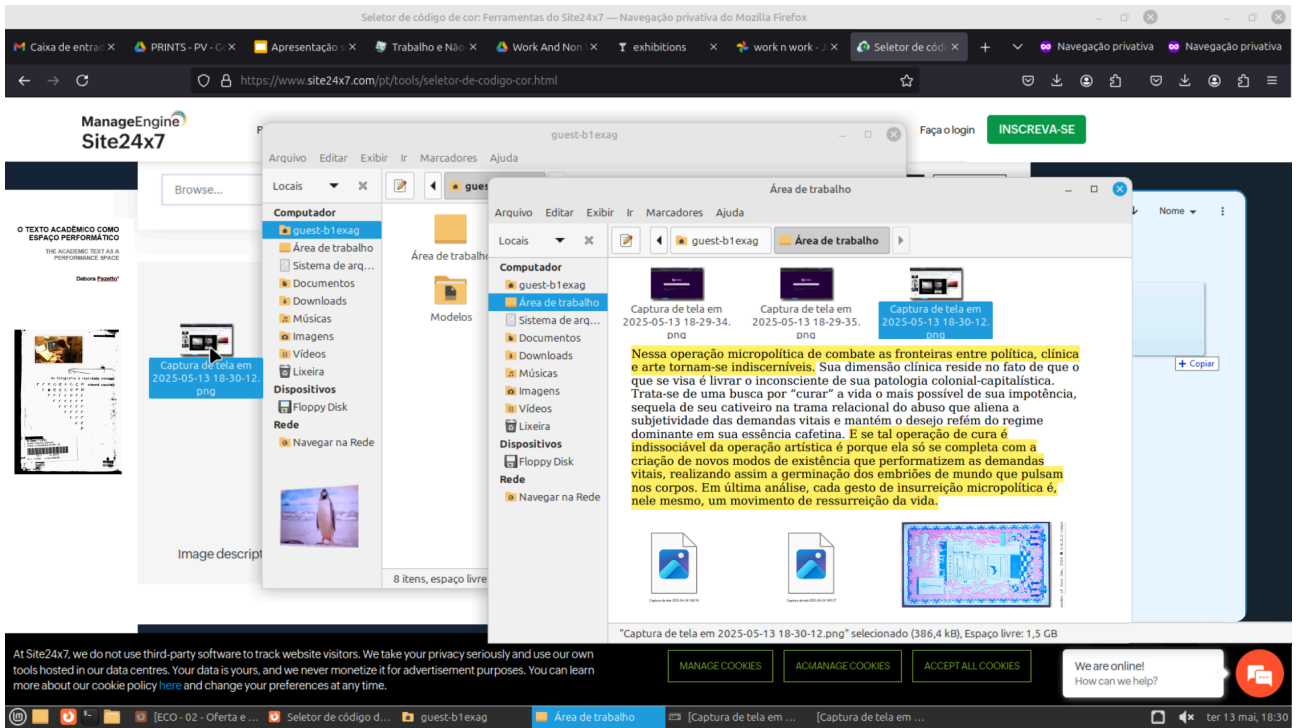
Seletor de código de cor: Ferramentas do Site24x7 — Navegação privativa do Mozilla Firefox

Caixa de entrad | PRINTS - PV - G | Apresentação | Trabalho e Não | Work And Non | exhibitions | work n work - J | Seletor de códi | Navegação privativa | Navegação privativa

https://www.site24x7.com/pt/tools/seletor-de-codigo-cor.html

ManageEngine Site24x7

Faça o login INSCREVA-SE

Browse...

O TEXTO ACADÊMICO COMO ESPAÇO PERFORMÁTICO

THE ACADEMIC TEXT AS A PERFORMANCE SPACE

Debora Pazetto

Captura de tela em 2025-05-13 18-30-12.png

Image descript

guest-b1exag

Arquivo Editar Exibir Ir Marcadores Ajuda

Locais

Computador
guest-b1exag
Área de trabalho
Sistema de arq...
Documentos
Downloads
Músicas
Imagens
Vídeos
Lixeira
Dispositivos
Floppy Disk
Rede
Navegar na Rede

Área de trabalho
Modelos

8 itens, espaço livre

Área de trabalho

Arquivo Editar Exibir Ir Marcadores Ajuda

Locais

guest-b1exag | Área de trabalho

Computador
guest-b1exag
Área de trabalho
Sistema de arq...
Documentos
Downloads
Músicas
Imagens
Vídeos
Lixeira
Dispositivos
Floppy Disk
Rede
Navegar na Rede

Captura de tela em 2025-05-13 18-29-34.png

Captura de tela em 2025-05-13 18-29-35.png

Captura de tela em 2025-05-13 18-30-12.png

Nessa operação micropolítica de combate as fronteiras entre política, clínica e arte tornam-se indiscerníveis. Sua dimensão clínica reside no fato de que se visa é livrar o inconsciente de sua patologia colonial-capitalística. Trata-se de uma busca por "curar" a vida o mais possível de sua impotência, sequela de seu cativeiro na trama relacional do abuso que aliena a subjetividade das demandas vitais e mantém o desejo refém do regime dominante em sua essência cafetina. E se tal operação de cura é indissociável da operação artística é porque ela só se completa com a criação de novos modos de existência que performatizem as demandas vitais, realizando assim a germinação dos embriões de mundo que pulsam nos corpos. Em última análise, cada gesto de insurreição micropolítica é, nele mesmo, um movimento de ressurreição da vida.

"Captura de tela em 2025-05-13 18-30-12.png" selecionado (386,4 kB), Espaço livre: 1,5 GB

Nome
+ Copiar

At Site24x7, we do not use third-party software to track website visitors. We take your privacy seriously and use our own tools hosted in our data centres. Your data is yours, and we never monetize it for advertisement purposes. You can learn more about our cookie policy here and change your preferences at any time.

MANAGE COOKIES | ACMANAGE COOKIES | ACCEPT ALL COOKIES

We are online!
How can we help?

[ECO - 02 - Oferta e ... | Seletor de código d... | guest-b1exag | Área de trabalho | [Captura de tela em ... | [Captura de tela em ...

ter 13 mai, 18:30